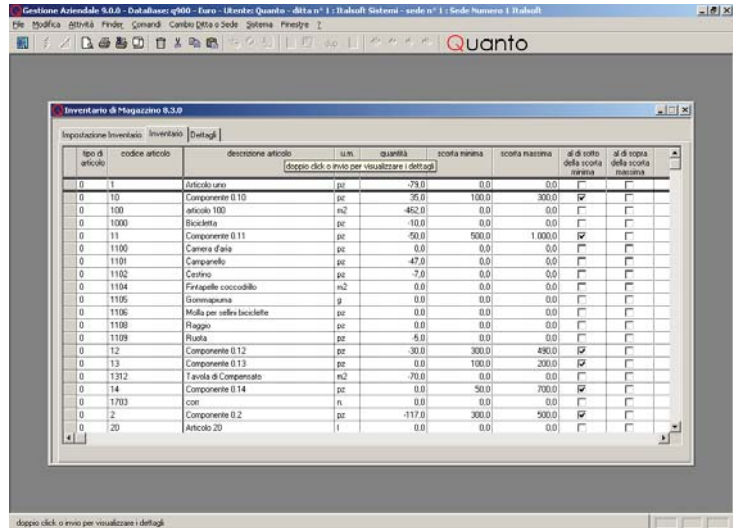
Gestione Aziendale 9.0.0 - Database: q900 - Euro - Utente: Quanto - ditta n° 1 : Italsoft Sistemi - sede n° 1 : Sede Numero 1 Italsoft

File Modifica Attività Finder Comandi Cambio Ditta o Sede Sistema Finestre ?

Quanto

Inventario di Magazzino 8.3.0

Impostazione Inventario | Inventario | Dettagli

doppio click o invio per visualizzare i dettagli

| tipo di articolo | codice articolo | descrizione articolo | u.m. | quantità | scorta minima | scorta massima | al di sotto della scorta minima | al di sopra della scorta massima |
|---|---|---|---|---|---|---|---|---|
| 0 | 1 | Articolo uno | pz | -79,0 | 0,0 | 0,0 | ☐ | ☐ |
| 0 | 10 | Componente 0.10 | pz | 35,0 | 100,0 | 300,0 | ☑ | ☐ |
| 0 | 100 | articolo 100 | m2 | -462,0 | 0,0 | 0,0 | ☐ | ☐ |
| 0 | 1000 | Bicicletta | pz | -10,0 | 0,0 | 0,0 | ☐ | ☐ |
| 0 | 11 | Componente 0.11 | pz | -50,0 | 500,0 | 1.000,0 | ☑ | ☐ |
| 0 | 1100 | Camera d'aria | pz | 0,0 | 0,0 | 0,0 | ☐ | ☐ |
| 0 | 1101 | Campanello | pz | -47,0 | 0,0 | 0,0 | ☐ | ☐ |
| 0 | 1102 | Cestino | pz | -7,0 | 0,0 | 0,0 | ☐ | ☐ |
| 0 | 1104 | Fintapelle coccodrillo | m2 | 0,0 | 0,0 | 0,0 | ☐ | ☐ |
| 0 | 1105 | Gommapiuma | g | 0,0 | 0,0 | 0,0 | ☐ | ☐ |
| 0 | 1106 | Molla per sellini biciclette | pz | 0,0 | 0,0 | 0,0 | ☐ | ☐ |
| 0 | 1108 | Raggio | pz | 0,0 | 0,0 | 0,0 | ☐ | ☐ |
| 0 | 1109 | Ruota | pz | -5,0 | 0,0 | 0,0 | ☐ | ☐ |
| 0 | 12 | Componente 0.12 | pz | -30,0 | 300,0 | 490,0 | ☑ | ☐ |
| 0 | 13 | Componente 0.13 | pz | 0,0 | 100,0 | 200,0 | ☑ | ☐ |
| 0 | 1312 | Tavola di Compensato | m2 | -70,0 | 0,0 | 0,0 | ☐ | ☐ |
| 0 | 14 | Componente 0.14 | pz | 0,0 | 50,0 | 700,0 | ☑ | ☐ |
| 0 | 1703 | corr | n. | 0,0 | 0,0 | 0,0 | ☐ | ☐ |
| 0 | 2 | Componente 0.2 | pz | -117,0 | 300,0 | 500,0 | ☑ | ☐ |
| 0 | 20 | Articolo 20 | l | 0,0 | 0,0 | 0,0 | ☐ | ☐ |

doppio click o invio per visualizzare i dettagli